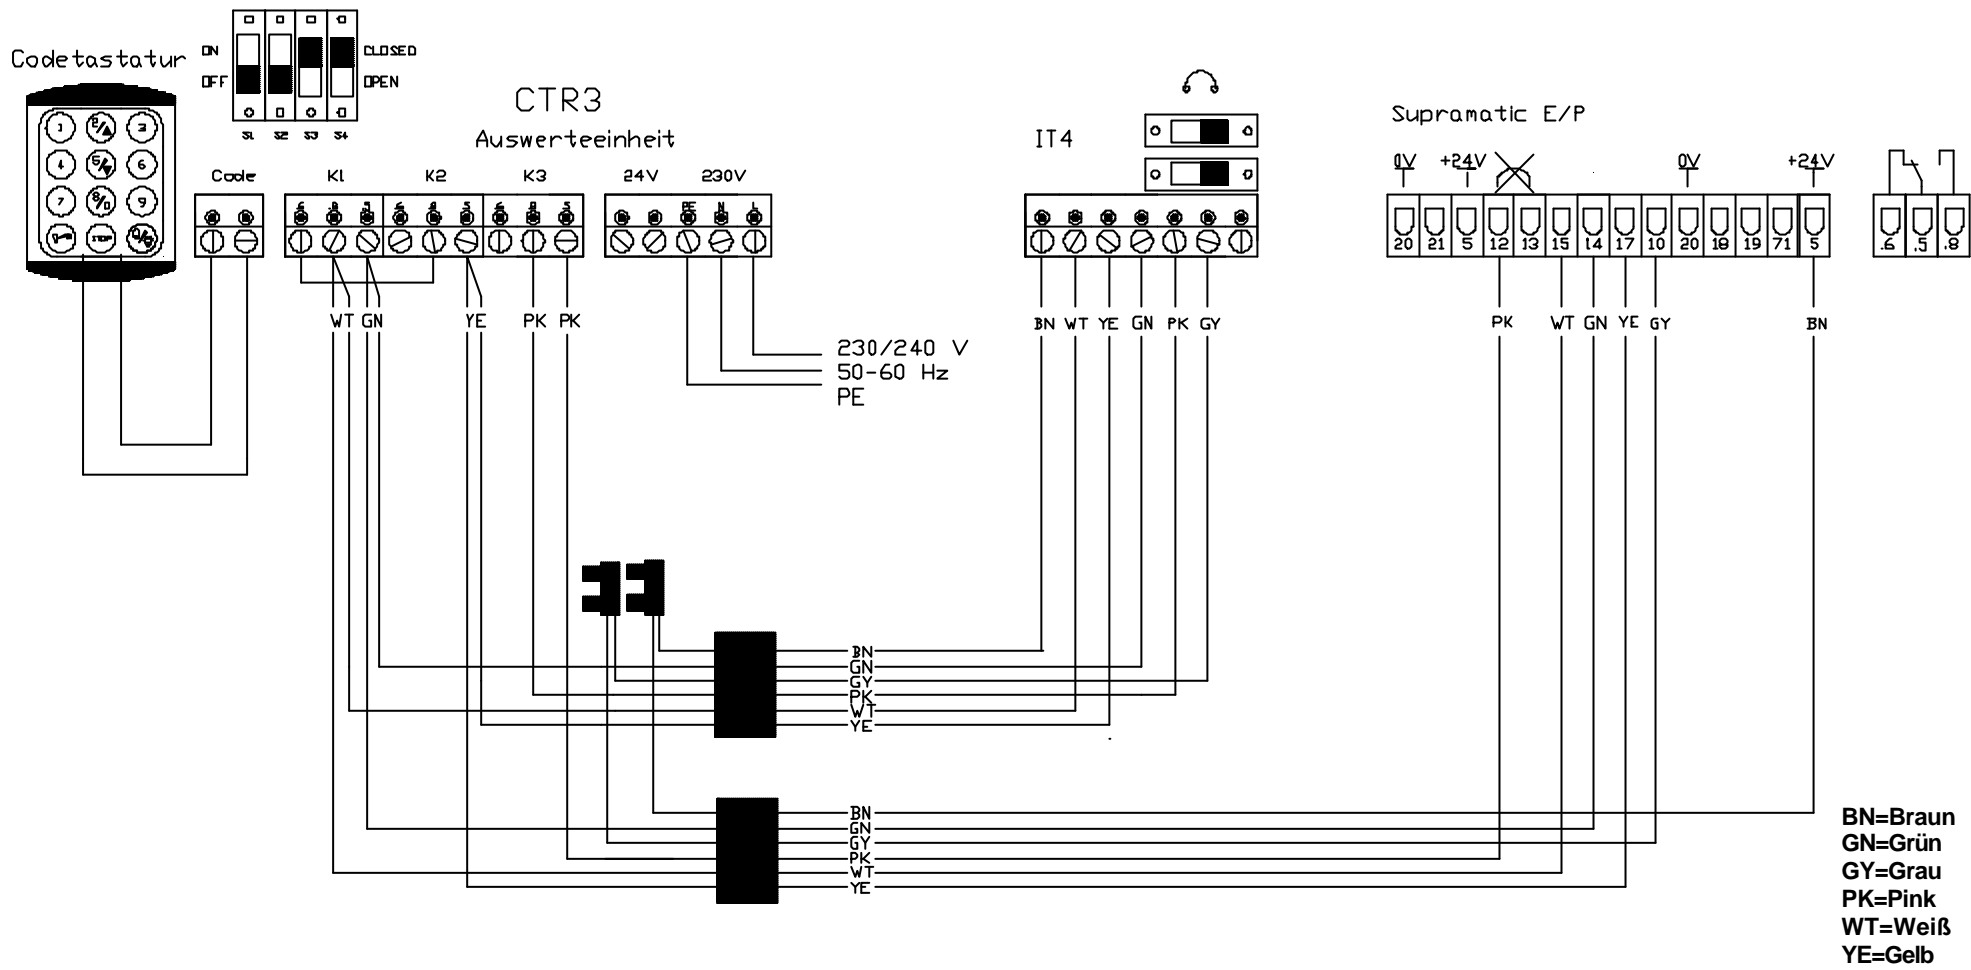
Codetastatur

ON
OFF

CLOSED
OPEN

S1 S2 S3 S4

CTR3
Auswerteeinheit

Code

K1 K2 K3 24V 230V

PE N L

WT GN YE PK PK

230/240 V
50-60 Hz
PE

IT4

BN WT YE GN PK GY

Supramatic E/P

0V +24V 0V +24V

20 21 5 12 13 15 14 17 10 20 18 19 71 5

.6 .5 .8

PK WT GN YE GY BN

BN
GN
GY
PK
WT
YE

BN
GN
GY
PK
WT
YE

BN=Braun
GN=Grün
GY=Grau
PK=Pink
WT=Weiß
YE=Gelb